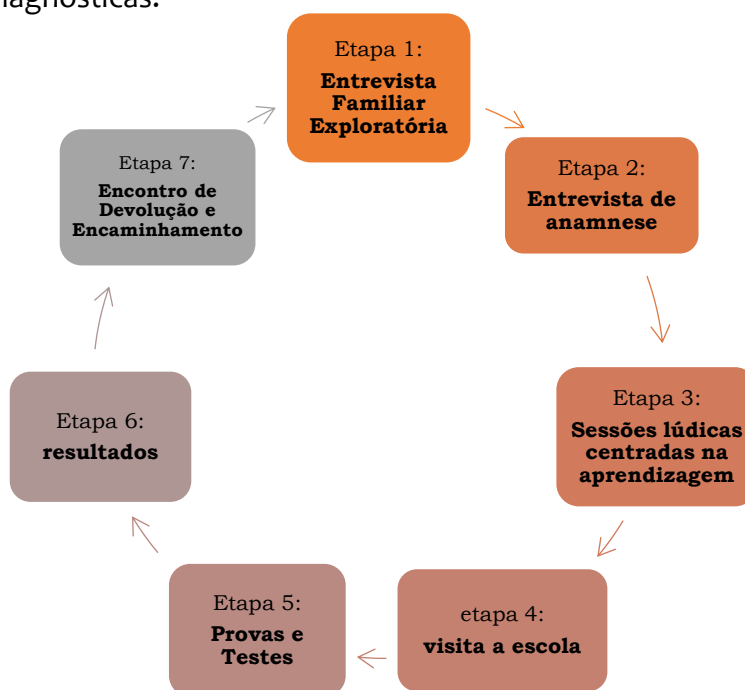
iagnósticas.

Etapa 1:
Entrevista Familiar Exploratória

Etapa 2:
Entrevista de anamnese

Etapa 3:
Sessões lúdicas centradas na aprendizagem

etapa 4:
visita a escola

Etapa 5:
Provas e Testes

Etapa 6:
resultados

Etapa 7:
Encontro de Devolução e Encaminhamento